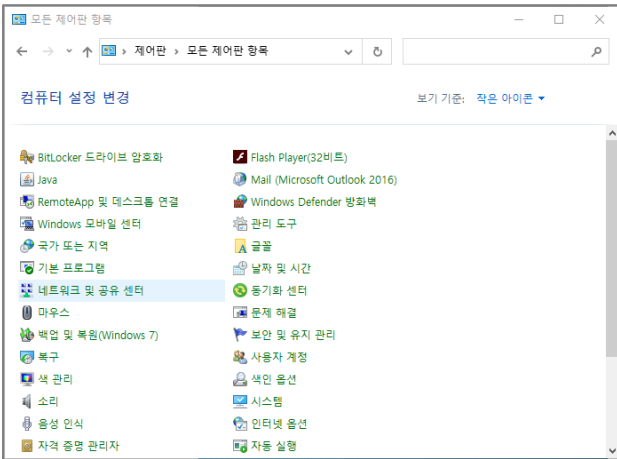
모든 제어판 항목

제어판 › 모든 제어판 항목

컴퓨터 설정 변경

보기 기준: 작은 아이콘 ▾

BitLocker 드라이브 암호화
Java
RemoteApp 및 데스크톱 연결
Windows 모바일 센터
국가 또는 지역
기본 프로그램
네트워크 및 공유 센터
마우스
백업 및 복원(Windows 7)
복구
색 관리
소리
음성 인식
자격 증명 관리자

Flash Player(32비트)
Mail (Microsoft Outlook 2016)
Windows Defender 방화벽
관리 도구
글꼴
날짜 및 시간
동기화 센터
문제 해결
보안 및 유지 관리
사용자 계정
색인 옵션
시스템
인터넷 옵션
자동 실행